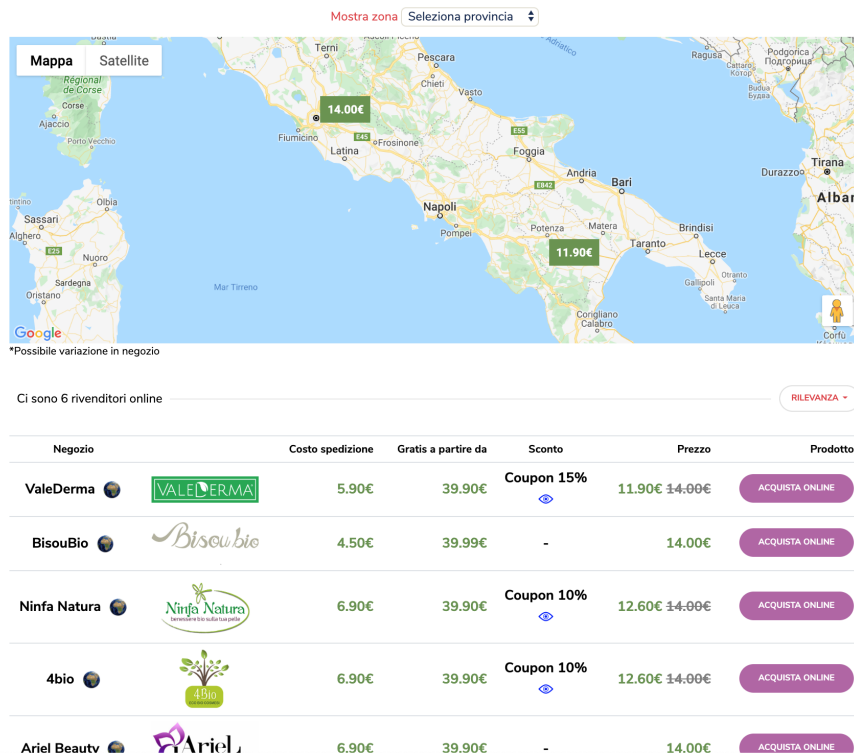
Mostra zona Seleziona provincia

Mappa Satellite

Terni Pescara Ragusa Régional de Corse Corse Ajaccio Porto Vecchio Chieti Fiumicino Latina Frosinone Foggia Andria Bari Tirana Durazzo Napoli Pompei Potenza Matera Brindisi Taranto Lecce Sassari Alghero Nuoro Sardegna Oristano Mar Tirreno Gallipoli Corigliano Calabro Corfù

14.00€
11.90€

Google

*Possibile variazione in negozio

Ci sono 6 rivenditori online

RILEVANZA

| Negozio | | Costo spedizione | Gratis a partire da | Sconto | Prezzo | Prodotto |
|---|---|---|---|---|---|---|
| ValeDerma | VALEDERMA | 5.90€ | 39.90€ | Coupon 15% | 11.90€ 14.00€ | ACQUISTA ONLINE |
| BisouBio | Bisou bio | 4.50€ | 39.99€ | - | 14.00€ | ACQUISTA ONLINE |
| Ninfa Natura | Ninfa Natura benessere bio sulla tua pelle | 6.90€ | 39.90€ | Coupon 10% | 12.60€ 14.00€ | ACQUISTA ONLINE |
| 4bio | 4Bio | 6.90€ | 39.90€ | Coupon 10% | 12.60€ 14.00€ | ACQUISTA ONLINE |
| Ariel Beauty | Ariel | 6.90€ | 39.90€ | - | 14.00€ | ACQUISTA ONLINE |